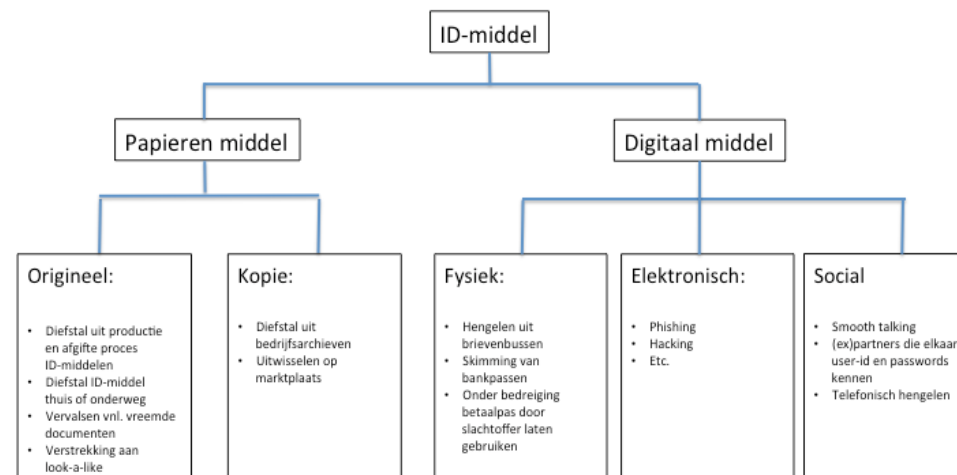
ID-middel

Papieren middel

Digitaal middel

Origineel:

- Diefstal uit productie en afgifte proces ID-middelen
- Diefstal ID-middel thuis of onderweg
- Vervalsen vnl. vreemde documenten
- Verstrekking aan look-a-like

Kopie:

- Diefstal uit bedrijfsarchieven
- Uitwisselen op marktplaats

Fysiek:

- Hengelen uit brievenbussen
- Skimming van bankpassen
- Onder bedreiging betaalpas door slachtoffer laten gebruiken

Elektronisch:

- Phishing
- Hacking
- Etc.

Social

- Smooth talking
- (ex)partners die elkaar user-id en passwords kennen
- Telefonisch hengelen